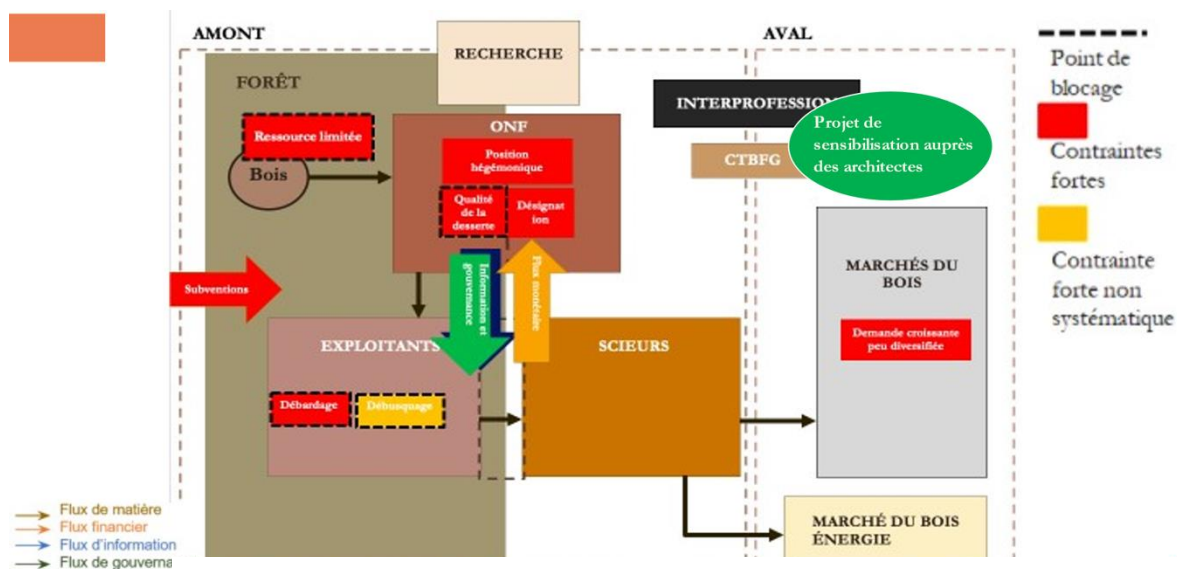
AMONT

RECHERCHE

AVAL

Point de blocage

Contraintes fortes

Contrainte forte non systématique

FORÊT

Ressource limitée

Bois

ONF

Position hégémonique

Qualité de la desserte

Désignation

INTERPROFESSION

Projet de sensibilisation auprès des architectes

CTBFG

Subventions

Information et gouvernance

Flux monétaire

MARCHÉS DU BOIS

Demande croissante peu diversifiée

EXPLOITANTS

SCIEURS

Débardage

Débusquage

MARCHÉ DU BOIS ÉNERGIE

Flux de matière
Flux financier
Flux d'information
Flux de gouverna